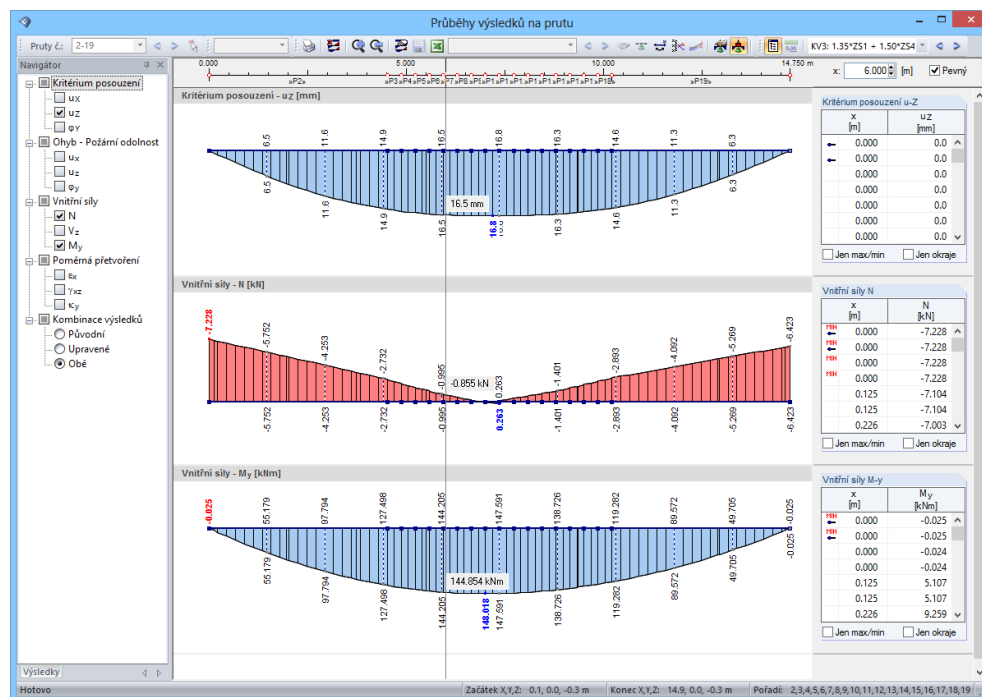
Průběhy výsledků na prutu

Pruty č.: 2-19

KV3: 1.35*ZS1 + 1.50*ZS4

Navigátor

Kritérium posouzení
$u_X$
$u_Z$
$\varphi_Y$
Ohyb - Požární odolnost
$u_x$
$u_z$
$\varphi_y$
Vnitřní síly
N
$V_z$
$M_y$
Poměrná přetvoření
$\varepsilon_x$
$\gamma_{xz}$
$\kappa_y$
Kombinace výsledků
Původní
Upravené
Obě

Výsledky

0.000 5.000 10.000 14.750 m

x: 6.000 [m] Pevný

Kritérium posouzení - $u_Z$ [mm]

6.5 11.6 14.9 16.5 16.8 16.3 14.6 11.3 6.3
6.5 11.6 14.9 16.5 16.8 16.3 14.6 11.3 6.3
16.5 mm

Kritérium posouzení u-Z

| x [m] | uZ [mm] |
|---|---|
| 0.000 | 0.0 |
| 0.000 | 0.0 |
| 0.000 | 0.0 |
| 0.000 | 0.0 |
| 0.000 | 0.0 |
| 0.000 | 0.0 |
| 0.000 | 0.0 |

Jen max/min Jen okraje

Vnitřní síly - N [kN]

-7.228 -5.752 -4.253 -2.732 -0.995 0.263 -1.401 -2.893 -4.092 -5.269 -6.423
-5.752 -4.253 -2.732 -0.995 0.263 -1.401 -2.893 -4.092 -5.269 -6.423
-0.855 kN

Vnitřní síly N

| x [m] | N [kN] |
|---|---|
| 0.000 | -7.228 |
| 0.000 | -7.228 |
| 0.000 | -7.228 |
| 0.000 | -7.228 |
| 0.125 | -7.104 |
| 0.125 | -7.104 |
| 0.226 | -7.003 |

Jen max/min Jen okraje

Vnitřní síly - $M_y$ [kNm]

-0.025 55.179 97.794 127.498 144.205 147.591 138.726 119.282 89.572 49.705 -0.025
55.179 97.794 127.498 144.205 148.018 147.591 138.726 119.282 89.572 49.705 -0.025
144.854 kNm

Vnitřní síly M-y

| x [m] | My [kNm] |
|---|---|
| 0.000 | -0.025 |
| 0.000 | -0.025 |
| 0.000 | -0.024 |
| 0.000 | -0.024 |
| 0.125 | 5.107 |
| 0.125 | 5.107 |
| 0.226 | 9.259 |

Jen max/min Jen okraje

Hotovo Začátek X,Y,Z: 0.1, 0.0, -0.3 m Konec X,Y,Z: 14.9, 0.0, -0.3 m Pořadí: 2,3,4,5,6,7,8,9,10,11,12,13,14,15,16,17,18,19